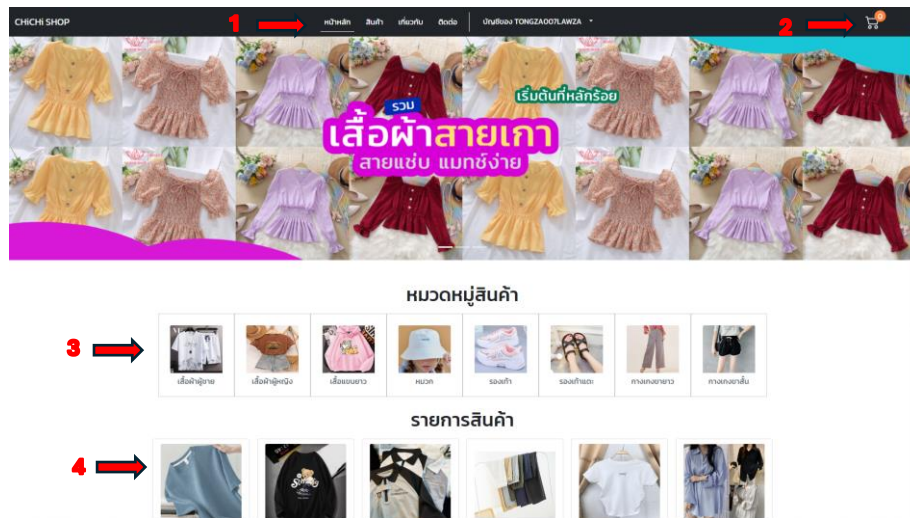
CHICHI SHOP

1

หน้าหลัก สินค้า เกี่ยวกับ ติดต่อ

บัญชีของ TONGZA007LAWZA

2

0

รวม

เสื้อผ้าสายเกา

สายแซ่บ แมทช์ง่าย

เริ่มต้นที่หลักร้อย

หมวดหมู่สินค้า

3

เสื้อผ้าผู้ชาย เสื้อผ้าผู้หญิง เสื้อแขนยาว หมวก รองเท้า รองเท้าแตะ กางเกงขายาว กางเกงขาสั้น

รายการสินค้า

4